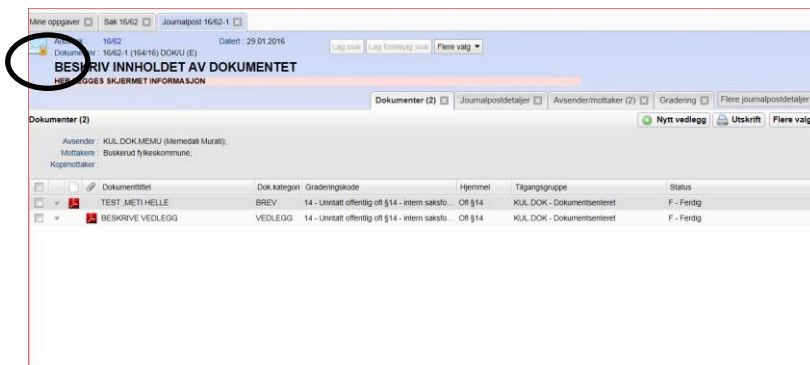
Mine oppgaver Sak 16/62 Journalpost 16/62-1

Arkivsak: 16/62 Datert: 29.01.2016 Lag svar Lag foreløpig svar Flere valg
Dokument: 16/62-1 (164/16) DOK/U (E)

BESKRIV INNHOLDET AV DOKUMENTET
HER LEGGES SKJERMET INFORMASJON

Dokumenter (2) Journalpostdetaljer Avsender/mottaker (2) Gradering Flere journalpostdetaljer

Dokumenter (2) Nytt vedlegg Utskrift Flere valg

Avsender: KUL.DOK.MEMU (Memedali Murati);
Mottakere: Buskerud fylkeskommune;
Kopimottaker:

| Dokumenttittel | Dok.kategori | Graderingskode | Hjemmel | Tilgangsgruppe | Status |
|---|---|---|---|---|---|
| TEST ,METI HELLE | BREV | 14 - Unntatt offentlig ofl §14 - intern saksfo... | Ofl §14 | KUL.DOK - Dokumentsenteret | F - Ferdig |
| BESKRIVE VEDLEGG | VEDLEGG | 14 - Unntatt offentlig ofl §14 - intern saksfo... | Ofl §14 | KUL.DOK - Dokumentsenteret | F - Ferdig |